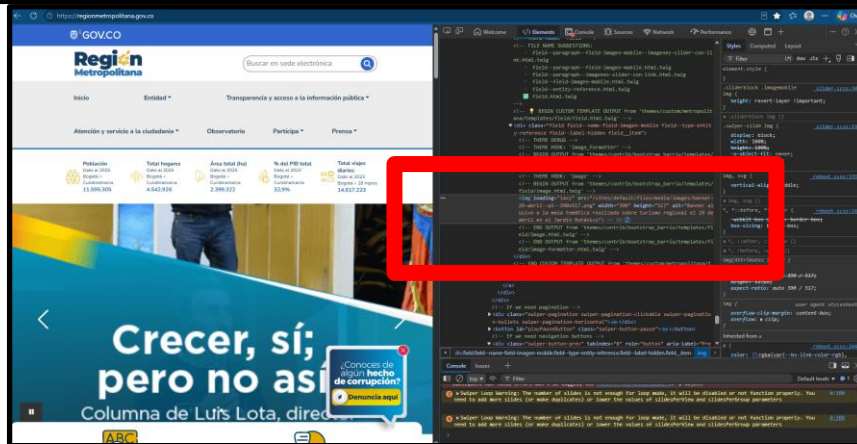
https://regionmetropolitana.gov.co

GOV.CO

Región Metropolitana

Buscar en sede electrónica

Inicio
Entidad
Transparencia y acceso a la información pública
Atención y servicio a la ciudadanía
Observatorio
Participa
Prensa

Población
Dato al 2024
Bogotá + Cundinamarca
11.595.305

Total hogares
Dato al 2024
Bogotá + Cundinamarca
4.542.926

Área total (ha)
Dato al 2024
Bogotá + Cundinamarca
2.398.322

% del PIB total
Dato al 2024
Bogotá + Cundinamarca
32,9%

Total viajes diarios
Dato al 2024
Bogotá + 18 Mpios
14.617.223

Crecer, sí; pero no así

Columna de Luis Lota, direc

¿Conoces de algún hecho de corrupción?
Denuncia aquí

Welcome
Elements
Console
Sources
Network
Performance

Styles
Computed
Layout

Filter
:hov .cls

element.style {
}

height: revert-layer !important;

display: block;
width: 100%;
height: 100%;

vertical-align: middle;

*, ::before, ::after {
box-sizing: border-box;
}

overflow-clip-margin: content-box;
overflow: clip;

Inherited from a

Console
Issues

top
Filter
Default levels

▶ Swiper Loop Warning: The number of slides is not enough for loop mode, it will be disabled or not function properly. You need to add more slides (or make duplicates) or lower the values of slidesPerView and slidesPerGroup parameters

▶ Swiper Loop Warning: The number of slides is not enough for loop mode, it will be disabled or not function properly. You need to add more slides (or make duplicates) or lower the values of slidesPerView and slidesPerGroup parameters

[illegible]